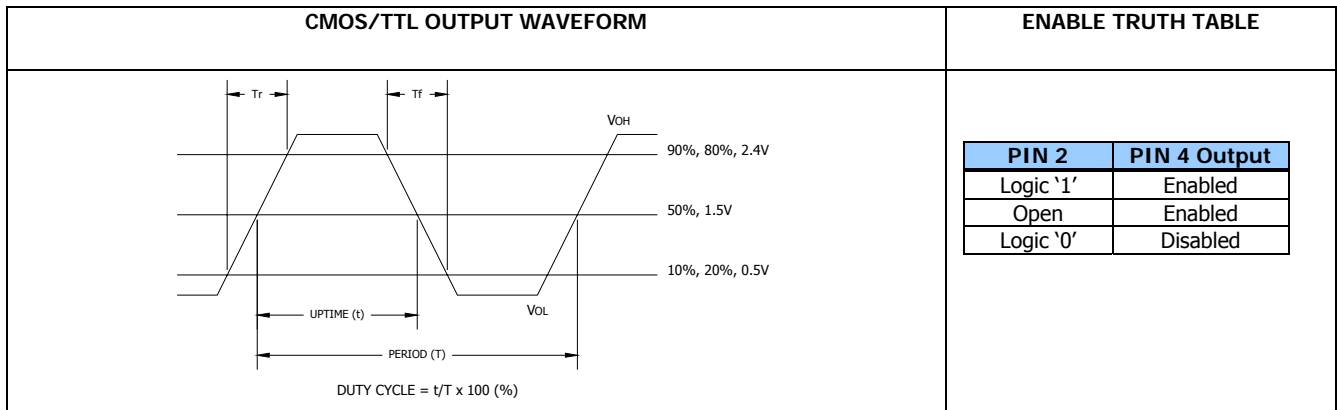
CMOS/TTL OUTPUT WAVEFORM

Tr

Tf

VOH

90%, 80%, 2.4V

50%, 1.5V

10%, 20%, 0.5V

VOL

UPTIME (t)

PERIOD (T)

DUTY CYCLE = t/T x 100 (%)

ENABLE TRUTH TABLE

| PIN 2 | PIN 4 Output |
|---|---|
| Logic '1' | Enabled |
| Open | Enabled |
| Logic '0' | Disabled |